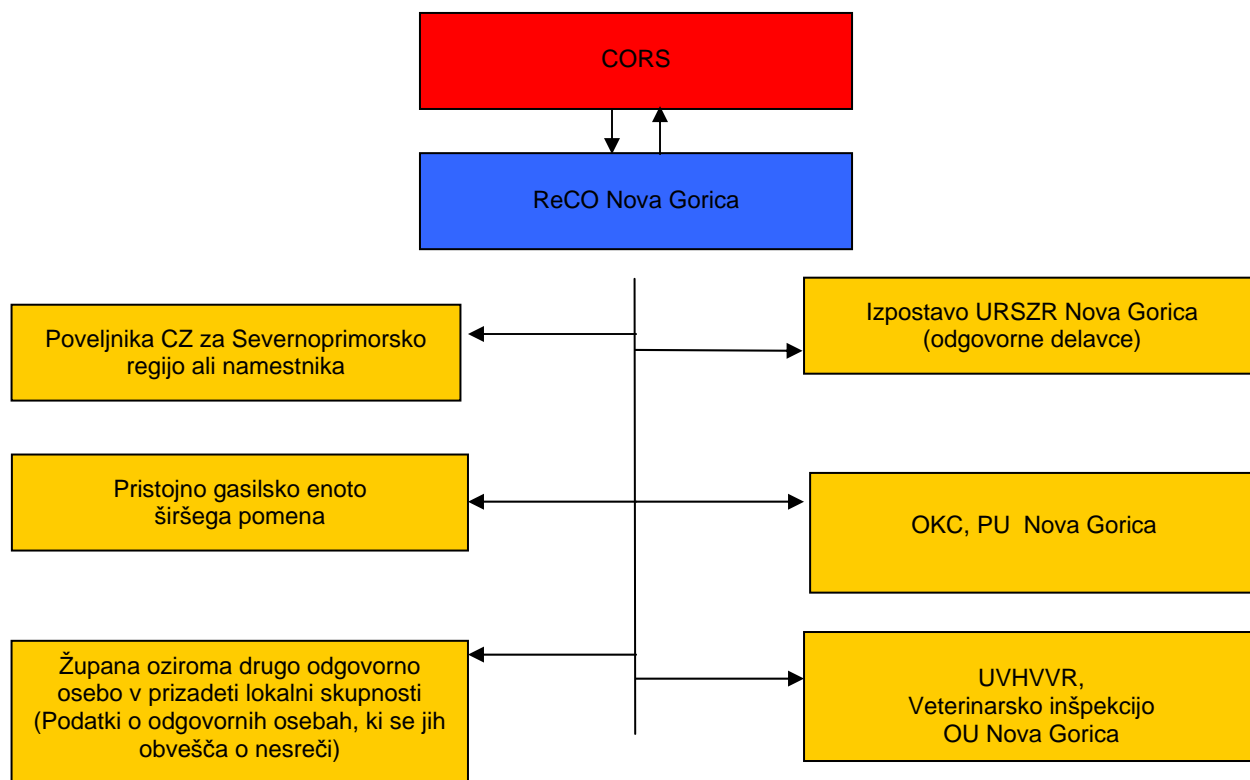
CORS

ReCO Nova Gorica

Poveljnika CZ za Severnoprimorsko regijo ali namestnika

Izpostavo URSZR Nova Gorica (odgovorne delavce)

Pristojno gasilsko enoto širšega pomena

OKC, PU Nova Gorica

Župana oziroma drugo odgovorno osebo v prizadeti lokalni skupnosti (Podatki o odgovornih osebah, ki se jih obvešča o nesreči)

UVHVVR, Veterinarsko inšpekcijo OU Nova Gorica